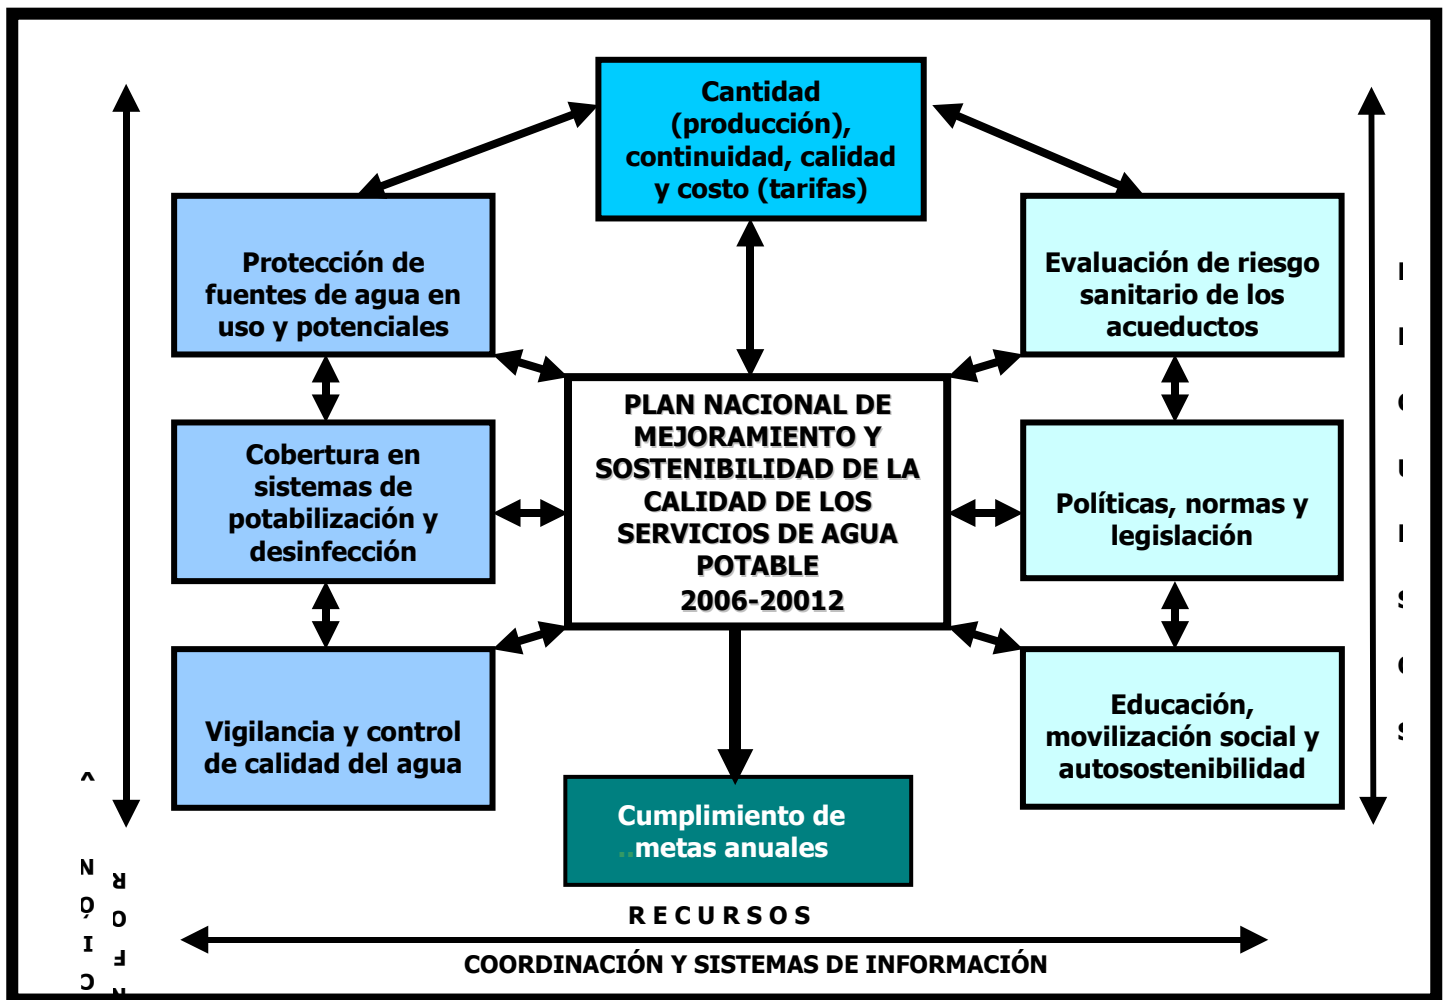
Cantidad (producción), continuidad, calidad y costo (tarifas)

Protección de fuentes de agua en uso y potenciales

Evaluación de riesgo sanitario de los acueductos

Cobertura en sistemas de potabilización y desinfección

PLAN NACIONAL DE MEJORAMIENTO Y SOSTENIBILIDAD DE LA CALIDAD DE LOS SERVICIOS DE AGUA POTABLE
2006-20012

Políticas, normas y legislación

Vigilancia y control de calidad del agua

Educación, movilización social y autosostenibilidad

Cumplimiento de metas anuales

RECURSOS

COORDINACIÓN Y SISTEMAS DE INFORMACIÓN

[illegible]